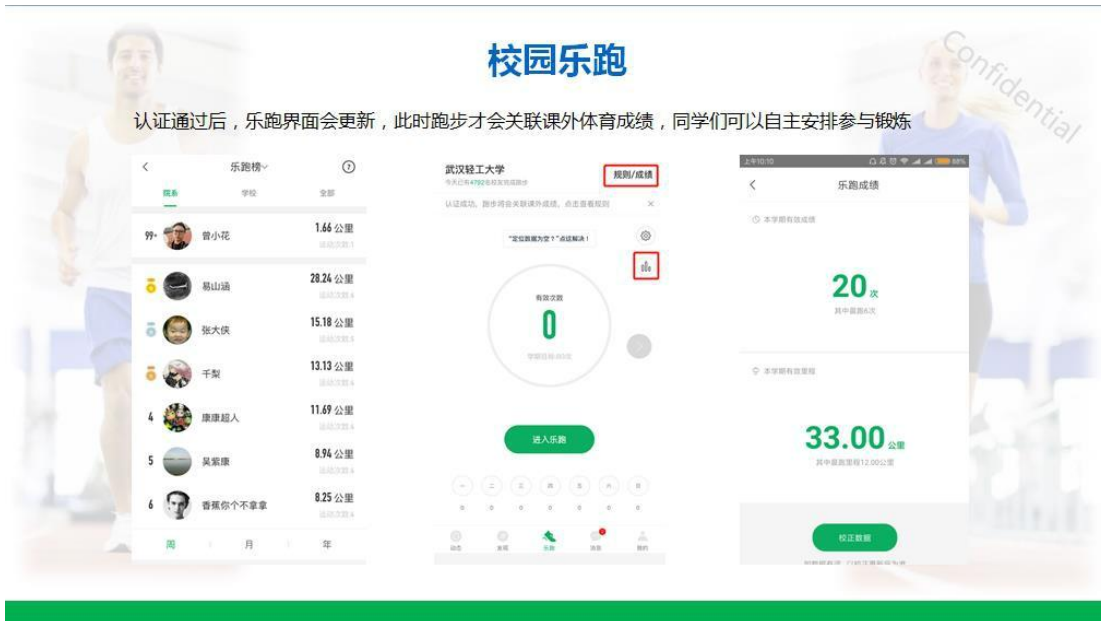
校园乐跑

Confidential

认证通过后，乐跑界面会更新，此时跑步才会关联课外体育成绩，同学们可以自主安排参与锻炼

乐跑榜

院系 学校 全部

99+ 曾小花 1.66 公里

易山涵 28.24 公里

张大侠 15.18 公里

千梨 13.13 公里

4 康康超人 11.69 公里

5 吴紫康 8.94 公里

6 香蕉你个不拿拿 8.25 公里

周 月 年

武汉轻工大学

规则/成绩

认证成功，跑步将会关联课外成绩，点击查看规则

"定位数据为空？"点这解决！

有效次数

0

进入乐跑

一 二 三 四 五 六 日

0 0 0 0 0 0 0

动态 发现 乐跑 消息 我的

上午10:10

乐跑成绩

本学期有效成绩

20次

本学期有效里程

33.00公里

校正数据